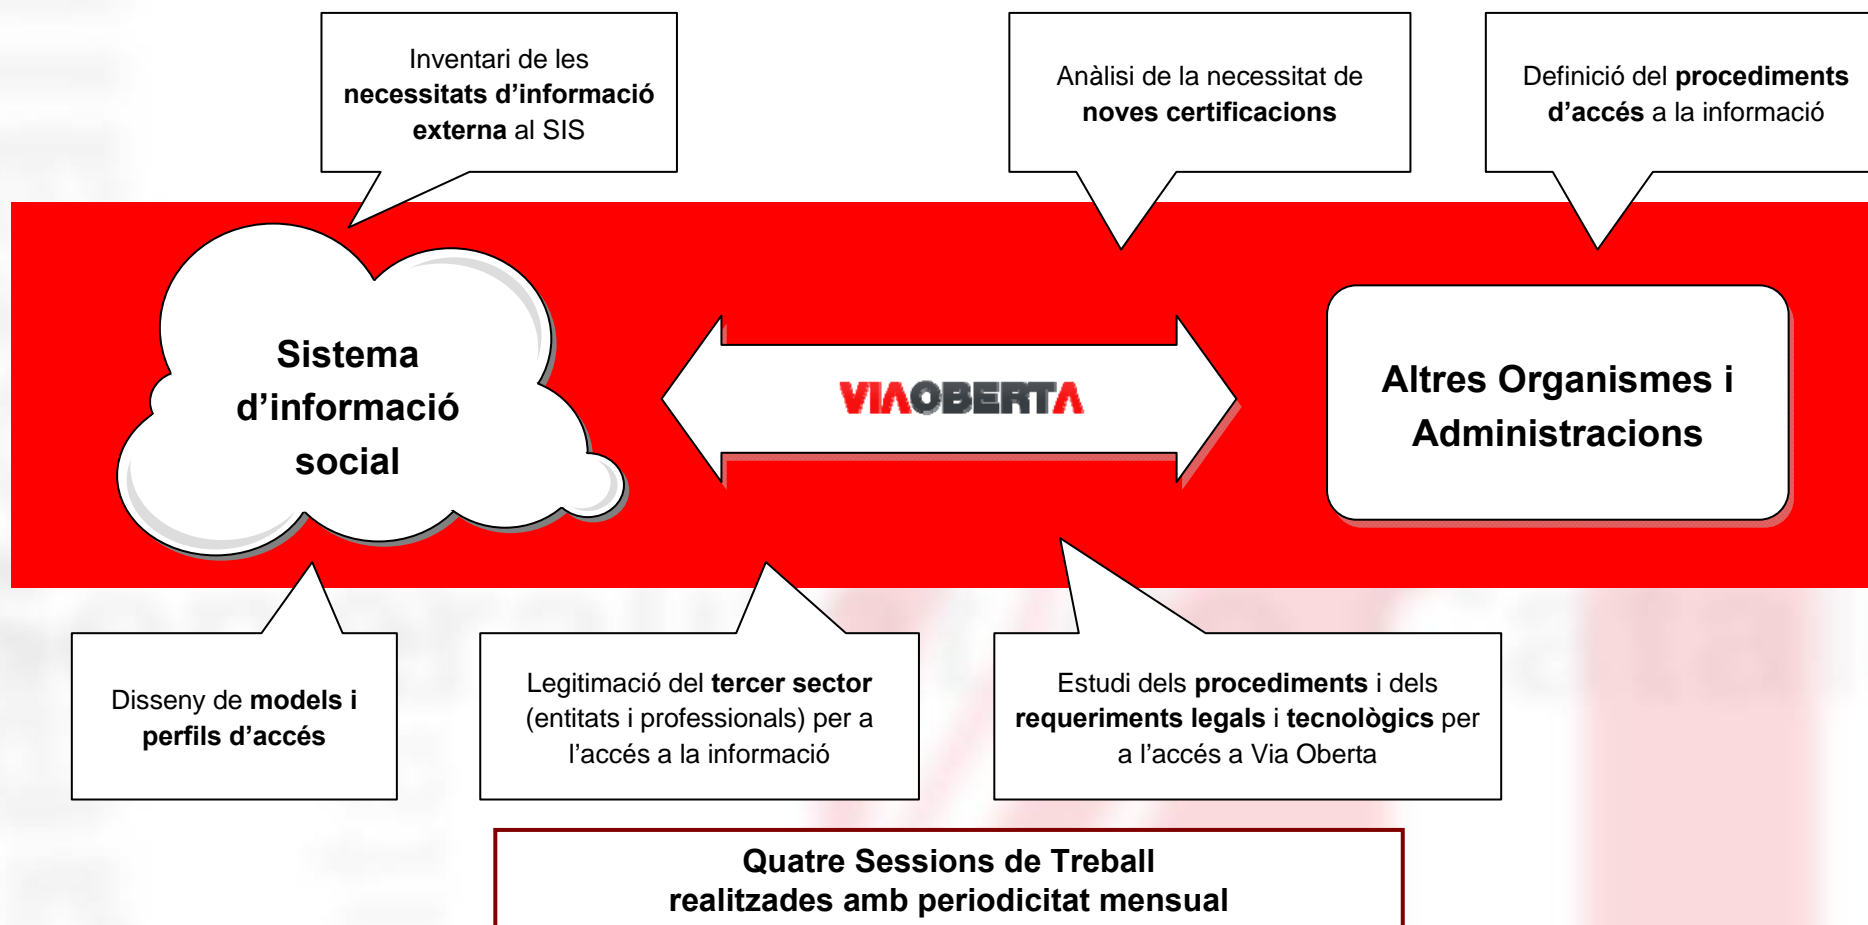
Inventari de les **necessitats d'informació externa** al SIS

Anàlisi de la necessitat de **noves certificacions**

Definició del **procediments d'accés** a la informació

Sistema d'informació social

VIAOBERTA

Altres Organismes i Administracions

Disseny de **models i perfils d'accés**

Legitimació del **tercer sector** (entitats i professionals) per a l'accés a la informació

Estudi dels **procediments** i dels **requeriments legals** i **tecnològics** per a l'accés a Via Oberta

Quatre Sessions de Treball
realitzades amb periodicitat mensual